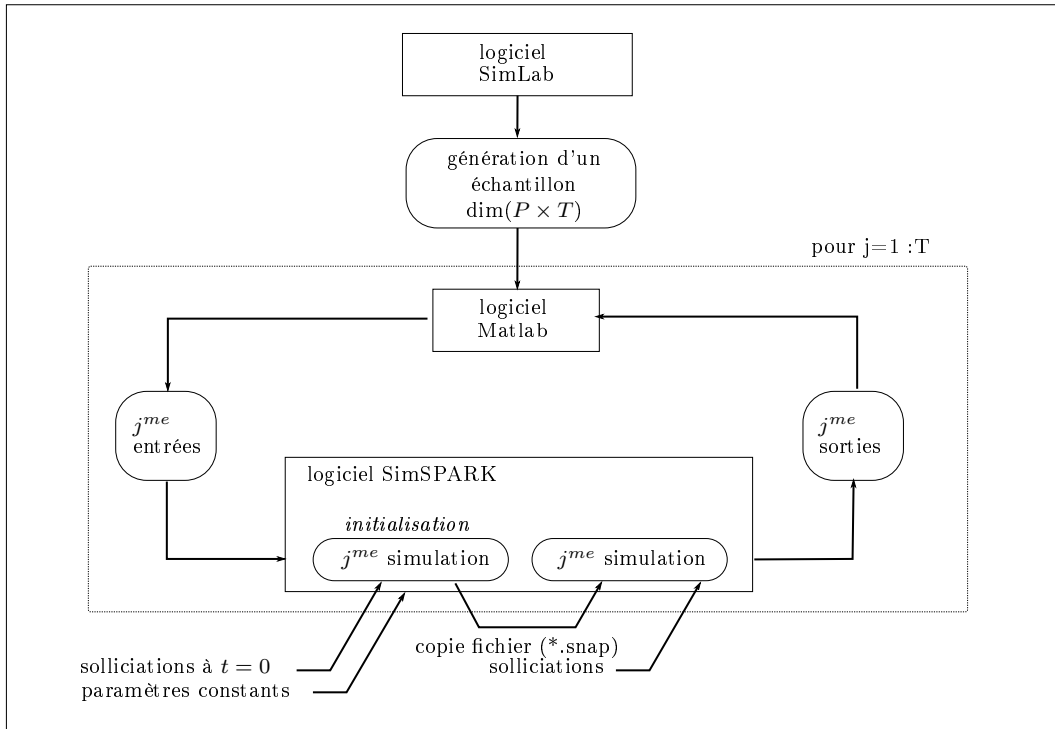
logiciel
SimLab

génération d'un
échantillon
$\dim(P \times T)$

pour j=1 :T

logiciel
Matlab

$j^{me}$
entrées

$j^{me}$
sorties

logiciel SimSPARK

*initialisation*

$j^{me}$ simulation

$j^{me}$ simulation

copie fichier (*.snap)

solliciations à $t = 0$

paramètres constants

solliciations